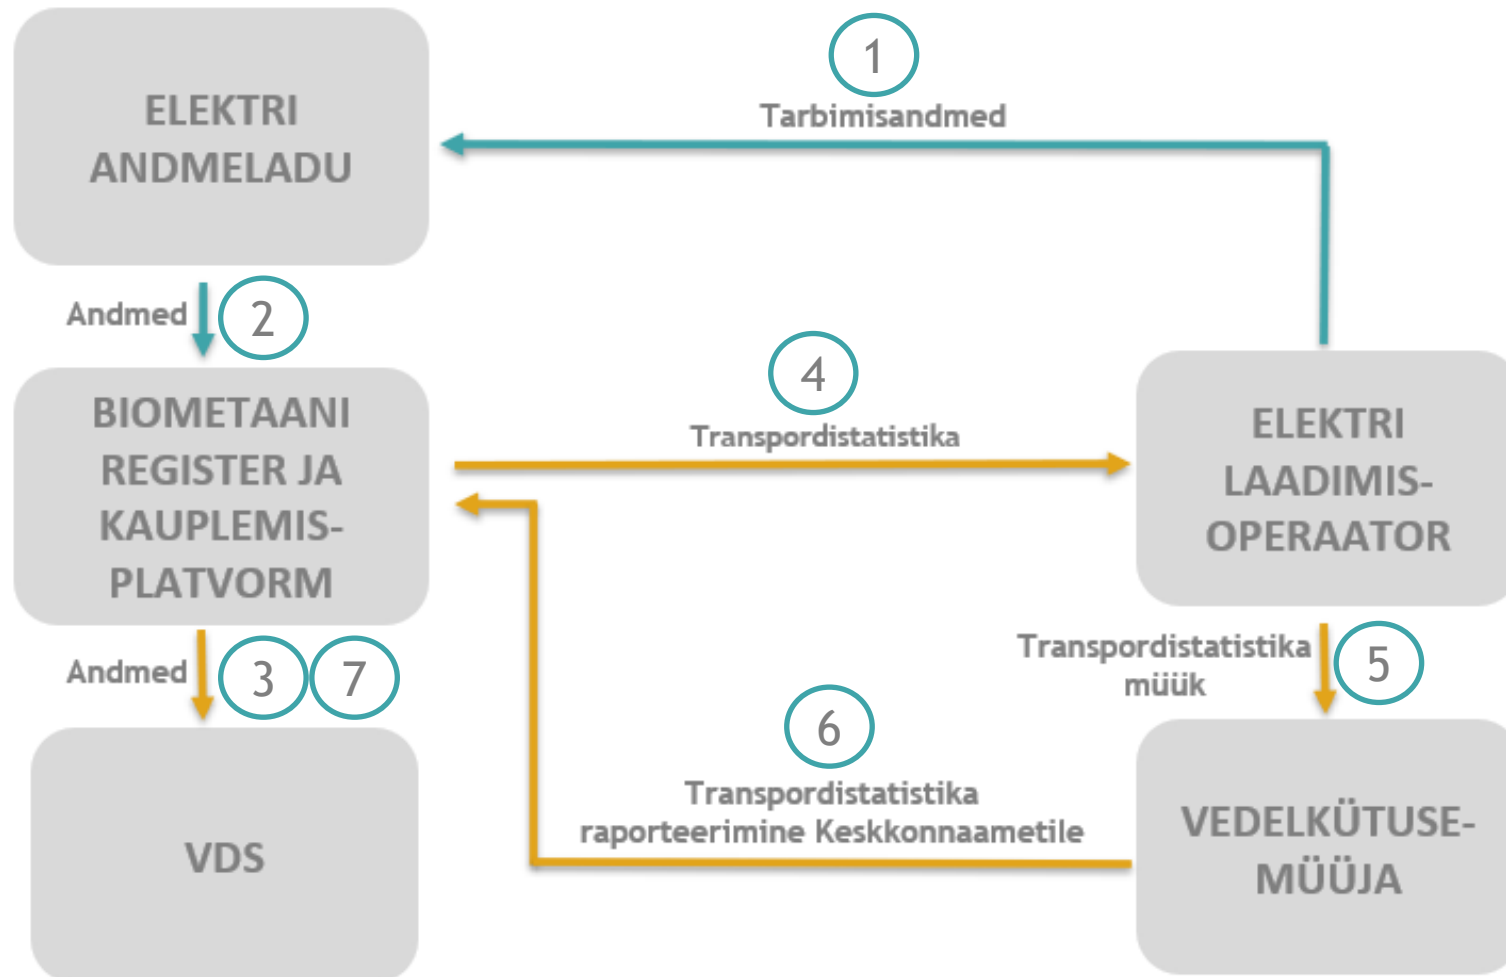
ELEKTRI ANDMELADU

1

Tarbimisandmed

Andmed

2

BIOMETAANI REGISTER JA KAUPLEMIS-PLATVORM

4

Transpordistatistika

ELEKTRI LAADIMIS-OPERAATOR

Andmed

3

7

Transpordistatistika müük

5

6

Transpordistatistika raporteerimine Keskkonnaametile

VDS

VEDELKÜTUSE-MÜÜJA